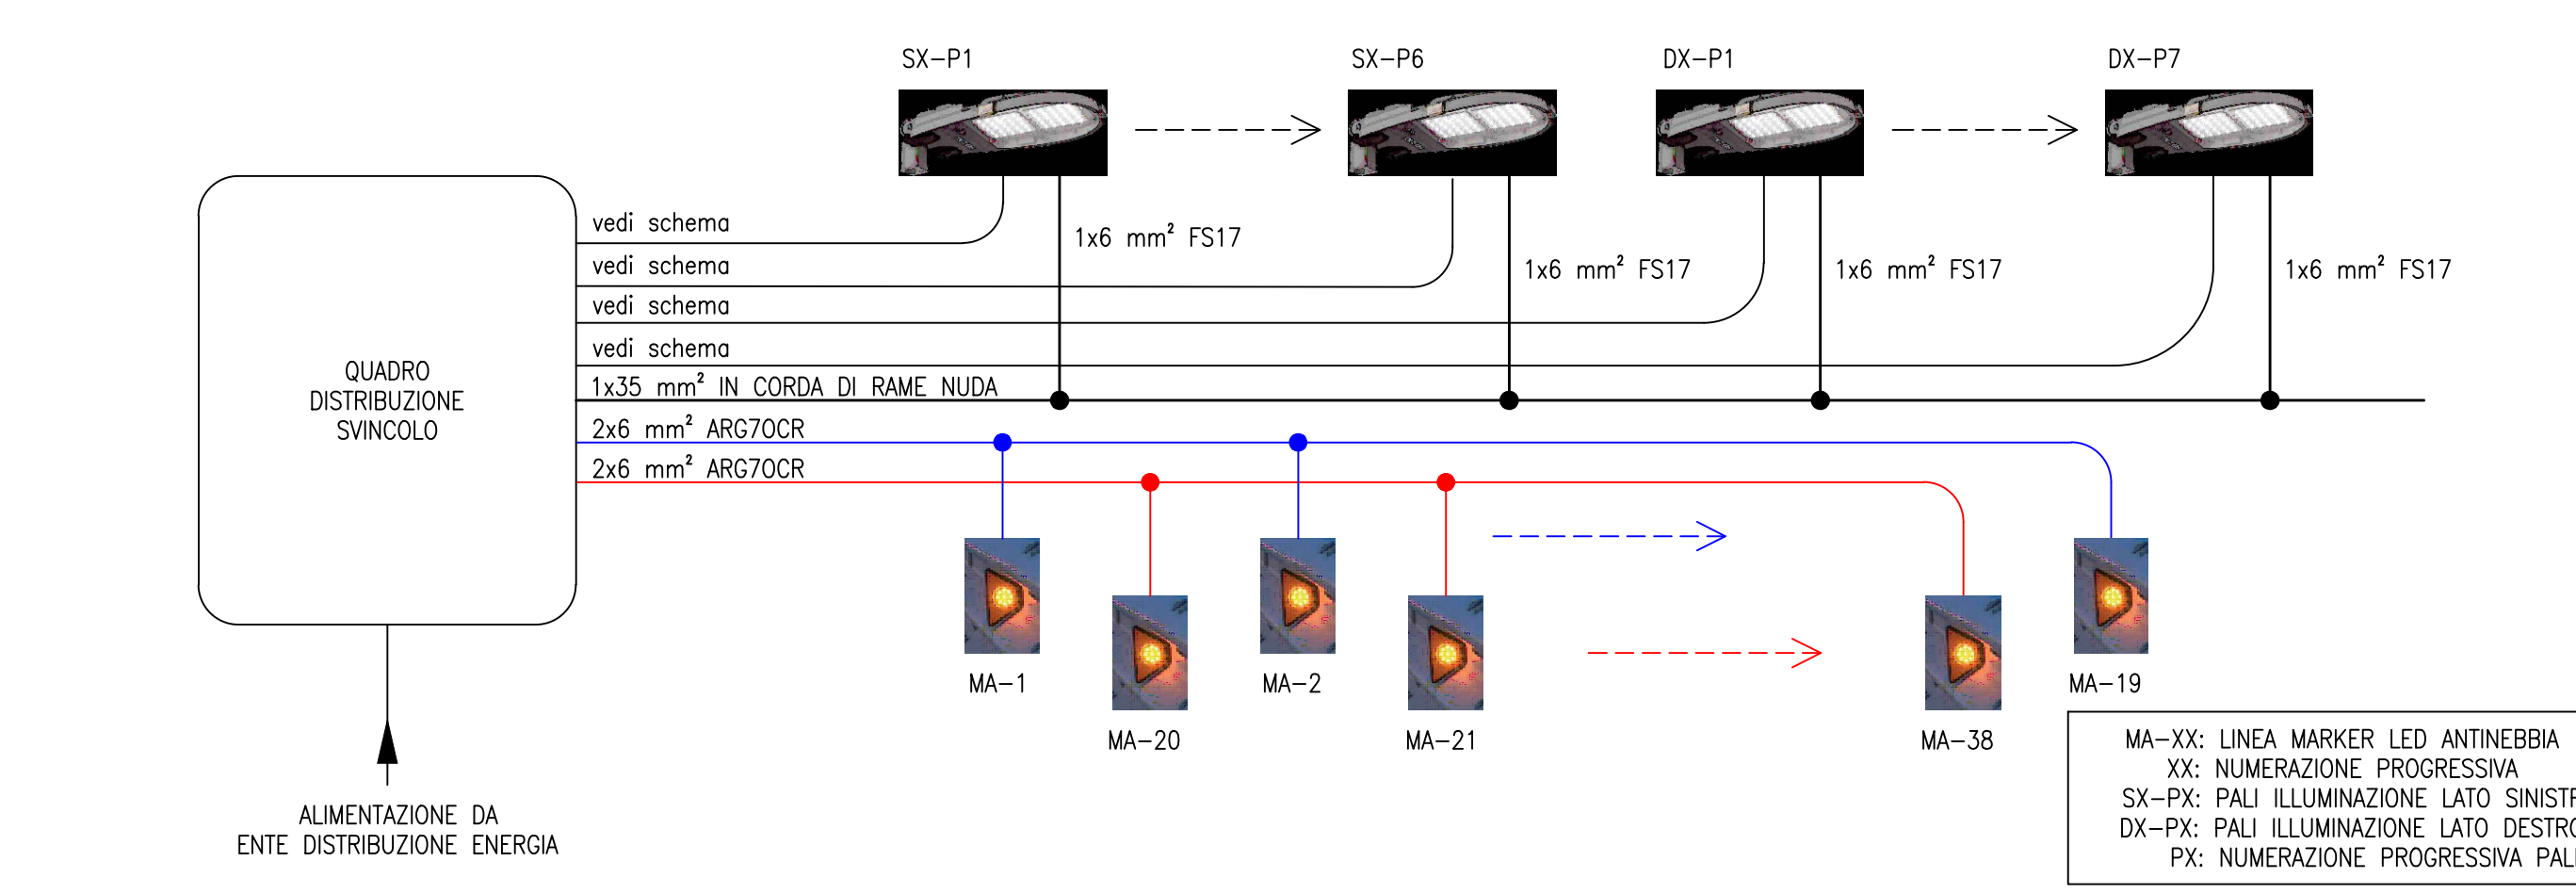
SX–P1

SX–P6

DX–P1

DX–P7

vedi schema

vedi schema

vedi schema

vedi schema

1x6 mm$^2$ FS17

1x6 mm$^2$ FS17

1x6 mm$^2$ FS17

1x6 mm$^2$ FS17

QUADRO DISTRIBUZIONE SVINCOLO

1x35 mm$^2$ IN CORDA DI RAME NUDA

2x6 mm$^2$ ARG7OCR

2x6 mm$^2$ ARG7OCR

MA–1

MA–20

MA–2

MA–21

MA–38

MA–19

ALIMENTAZIONE DA ENTE DISTRIBUZIONE ENERGIA

MA–XX: LINEA MARKER LED ANTINEBBIA
XX: NUMERAZIONE PROGRESSIVA
SX–PX: PALI ILLUMINAZIONE LATO SINISTR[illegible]
DX–PX: PALI ILLUMINAZIONE LATO DESTR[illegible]
PX: NUMERAZIONE PROGRESSIVA PAL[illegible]